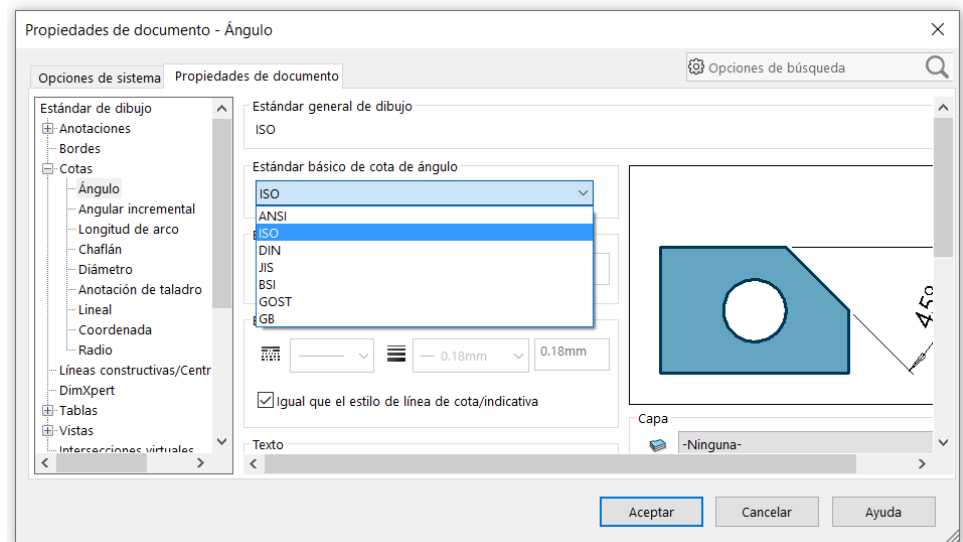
Propiedades de documento - Ángulo

Opciones de sistema | Propiedades de documento

Opciones de búsqueda

Estándar de dibujo
Anotaciones
Bordes
Cotas
Ángulo
Angular incremental
Longitud de arco
Chaflán
Diámetro
Anotación de taladro
Lineal
Coordenada
Radio
Líneas constructivas/Centr
DimXpert
Tablas
Vistas
Intersecciones virtuales

Estándar general de dibujo
ISO

Estándar básico de cota de ángulo
ISO
ANSI
ISO
DIN
JIS
BSI
GOST
GB

0.18mm
0.18mm

Igual que el estilo de línea de cota/indicativa

Texto

45°

Capa
-Ninguna-

Aceptar | Cancelar | Ayuda